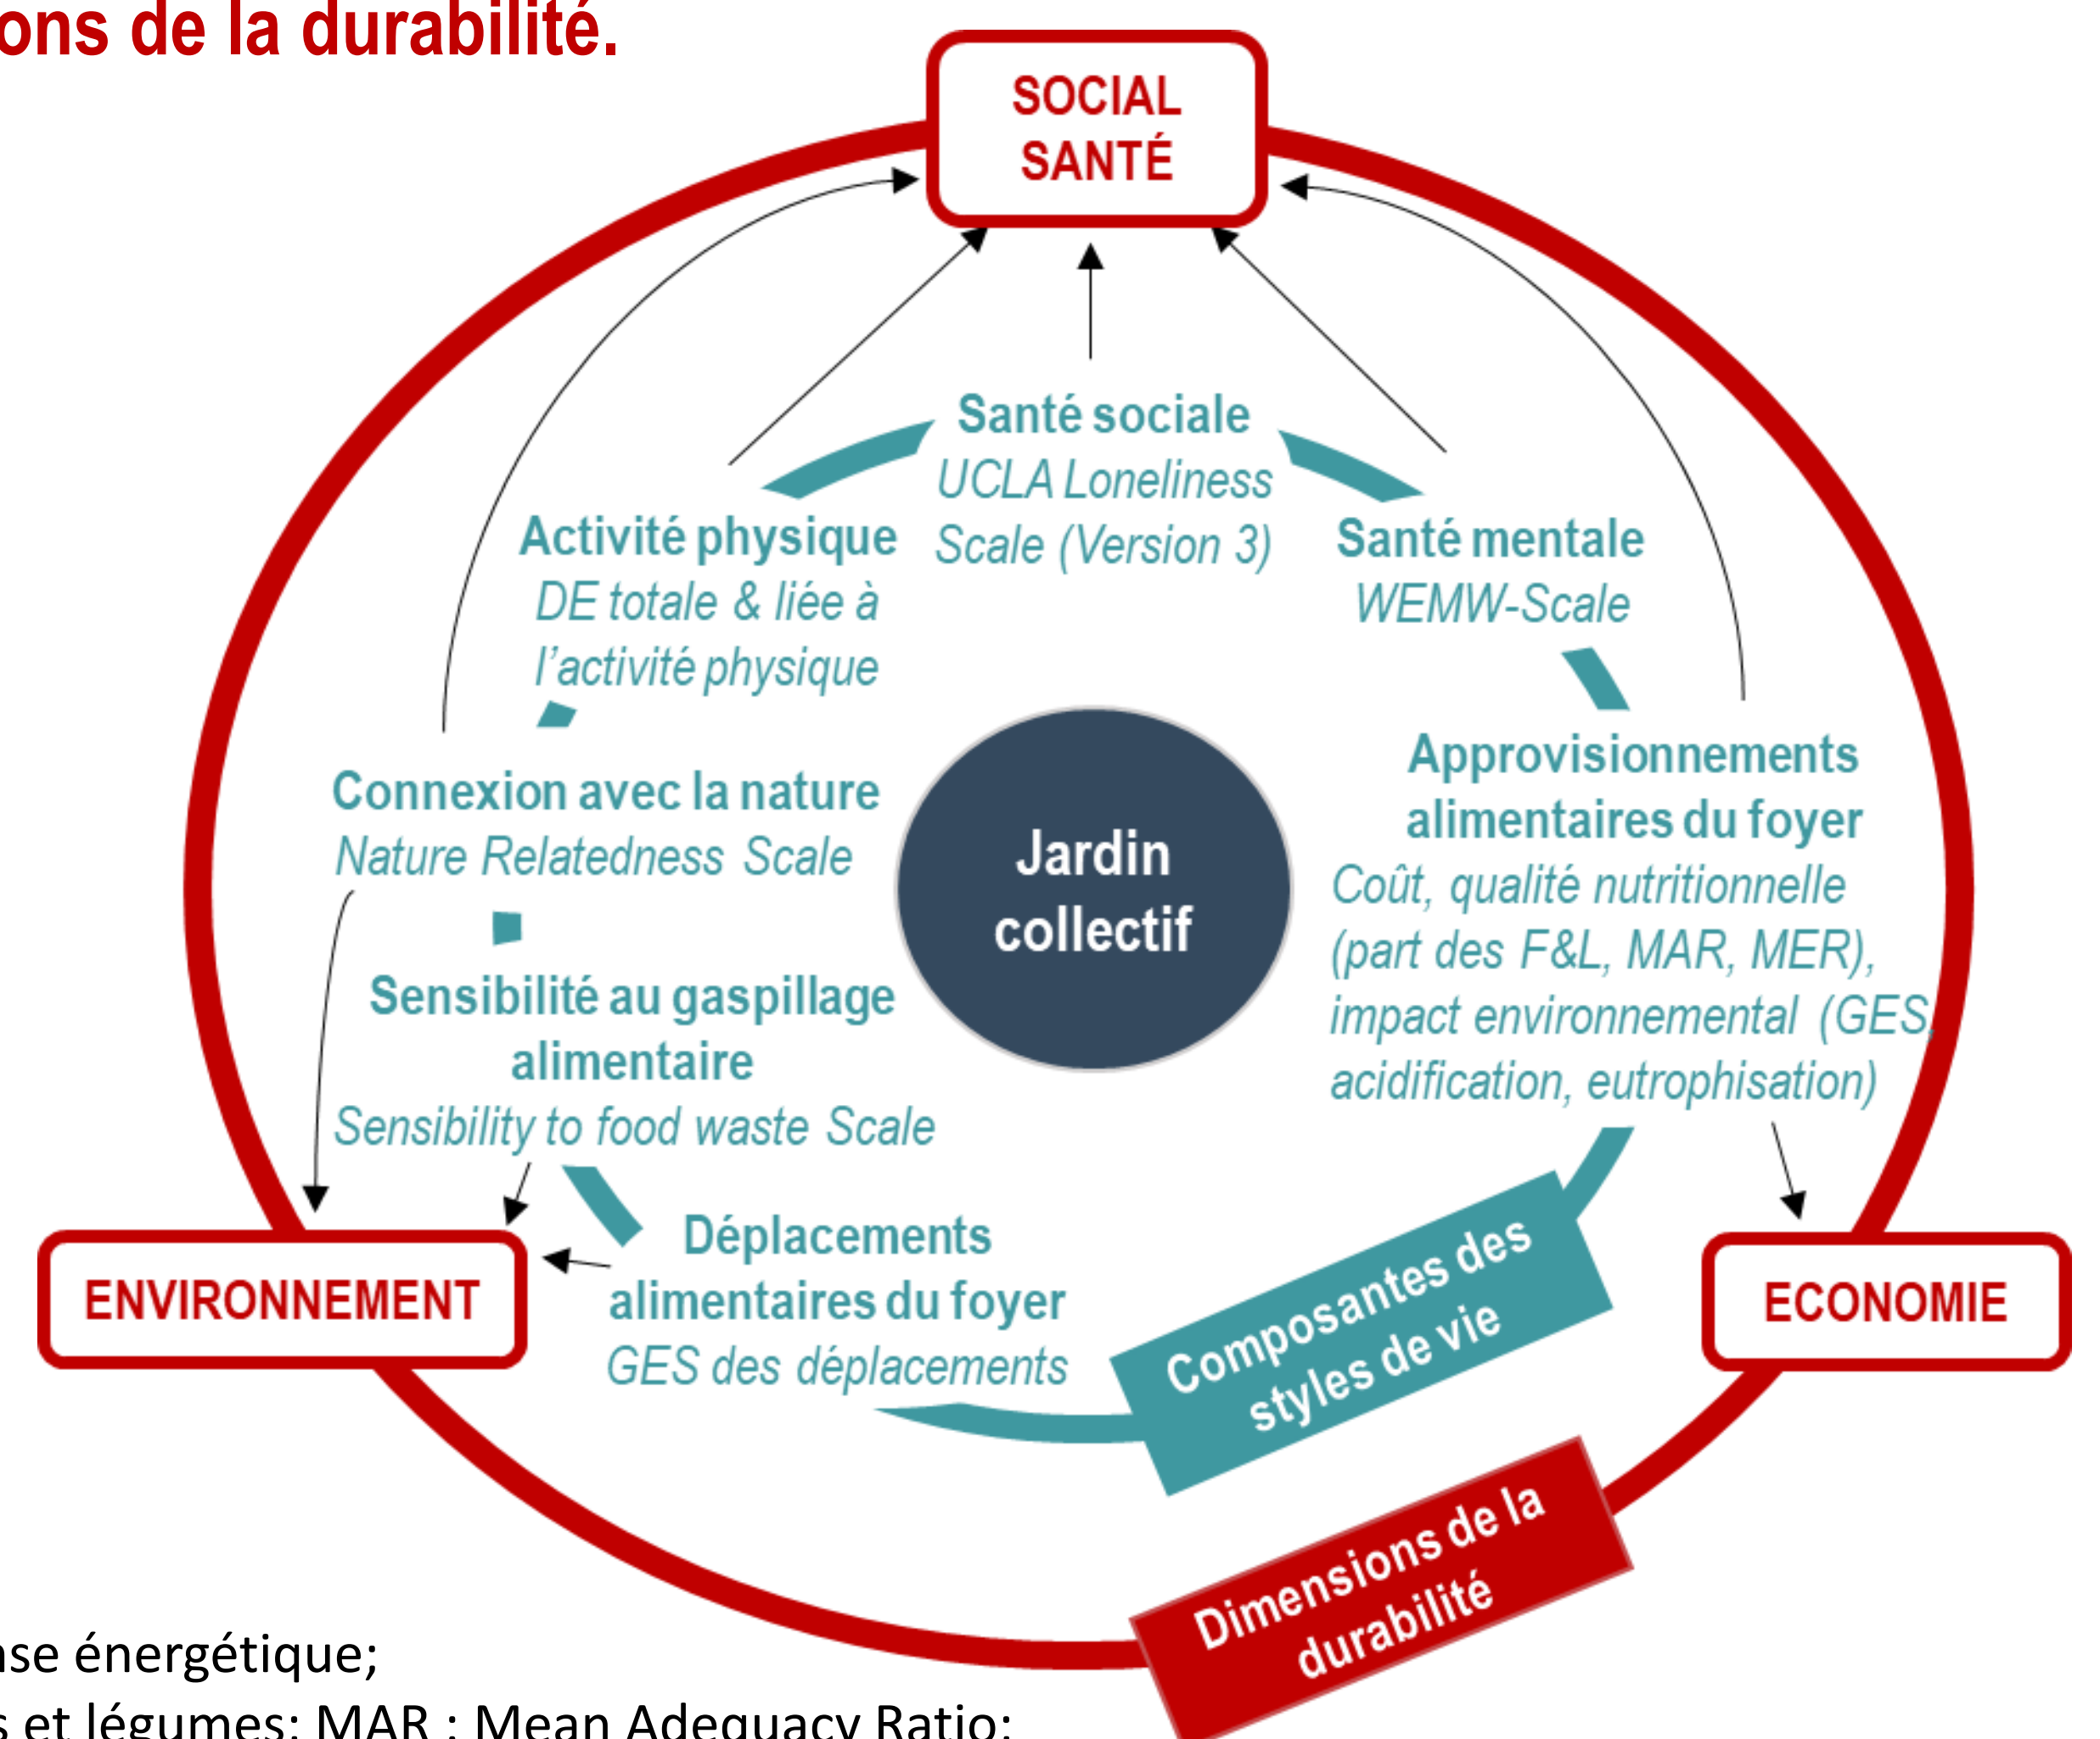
ons de la durabilité.

SOCIAL
SANTÉ

Santé sociale
UCLA Loneliness Scale (Version 3)

Activité physique
DE totale & liée à l'activité physique

Santé mentale
WEMW-Scale

Connexion avec la nature
Nature Relatedness Scale

Jardin collectif

Approvisionnements alimentaires du foyer
Coût, qualité nutritionnelle (part des F&L, MAR, MER), impact environnemental (GES, acidification, eutrophisation)

Sensibilité au gaspillage alimentaire
Sensibility to food waste Scale

Déplacements alimentaires du foyer
GES des déplacements

ENVIRONNEMENT

ECONOMIE

Composantes des styles de vie

Dimensions de la durabilité

se énergétique;
s et légumes; MAR : Mean Adequacy Ratio;